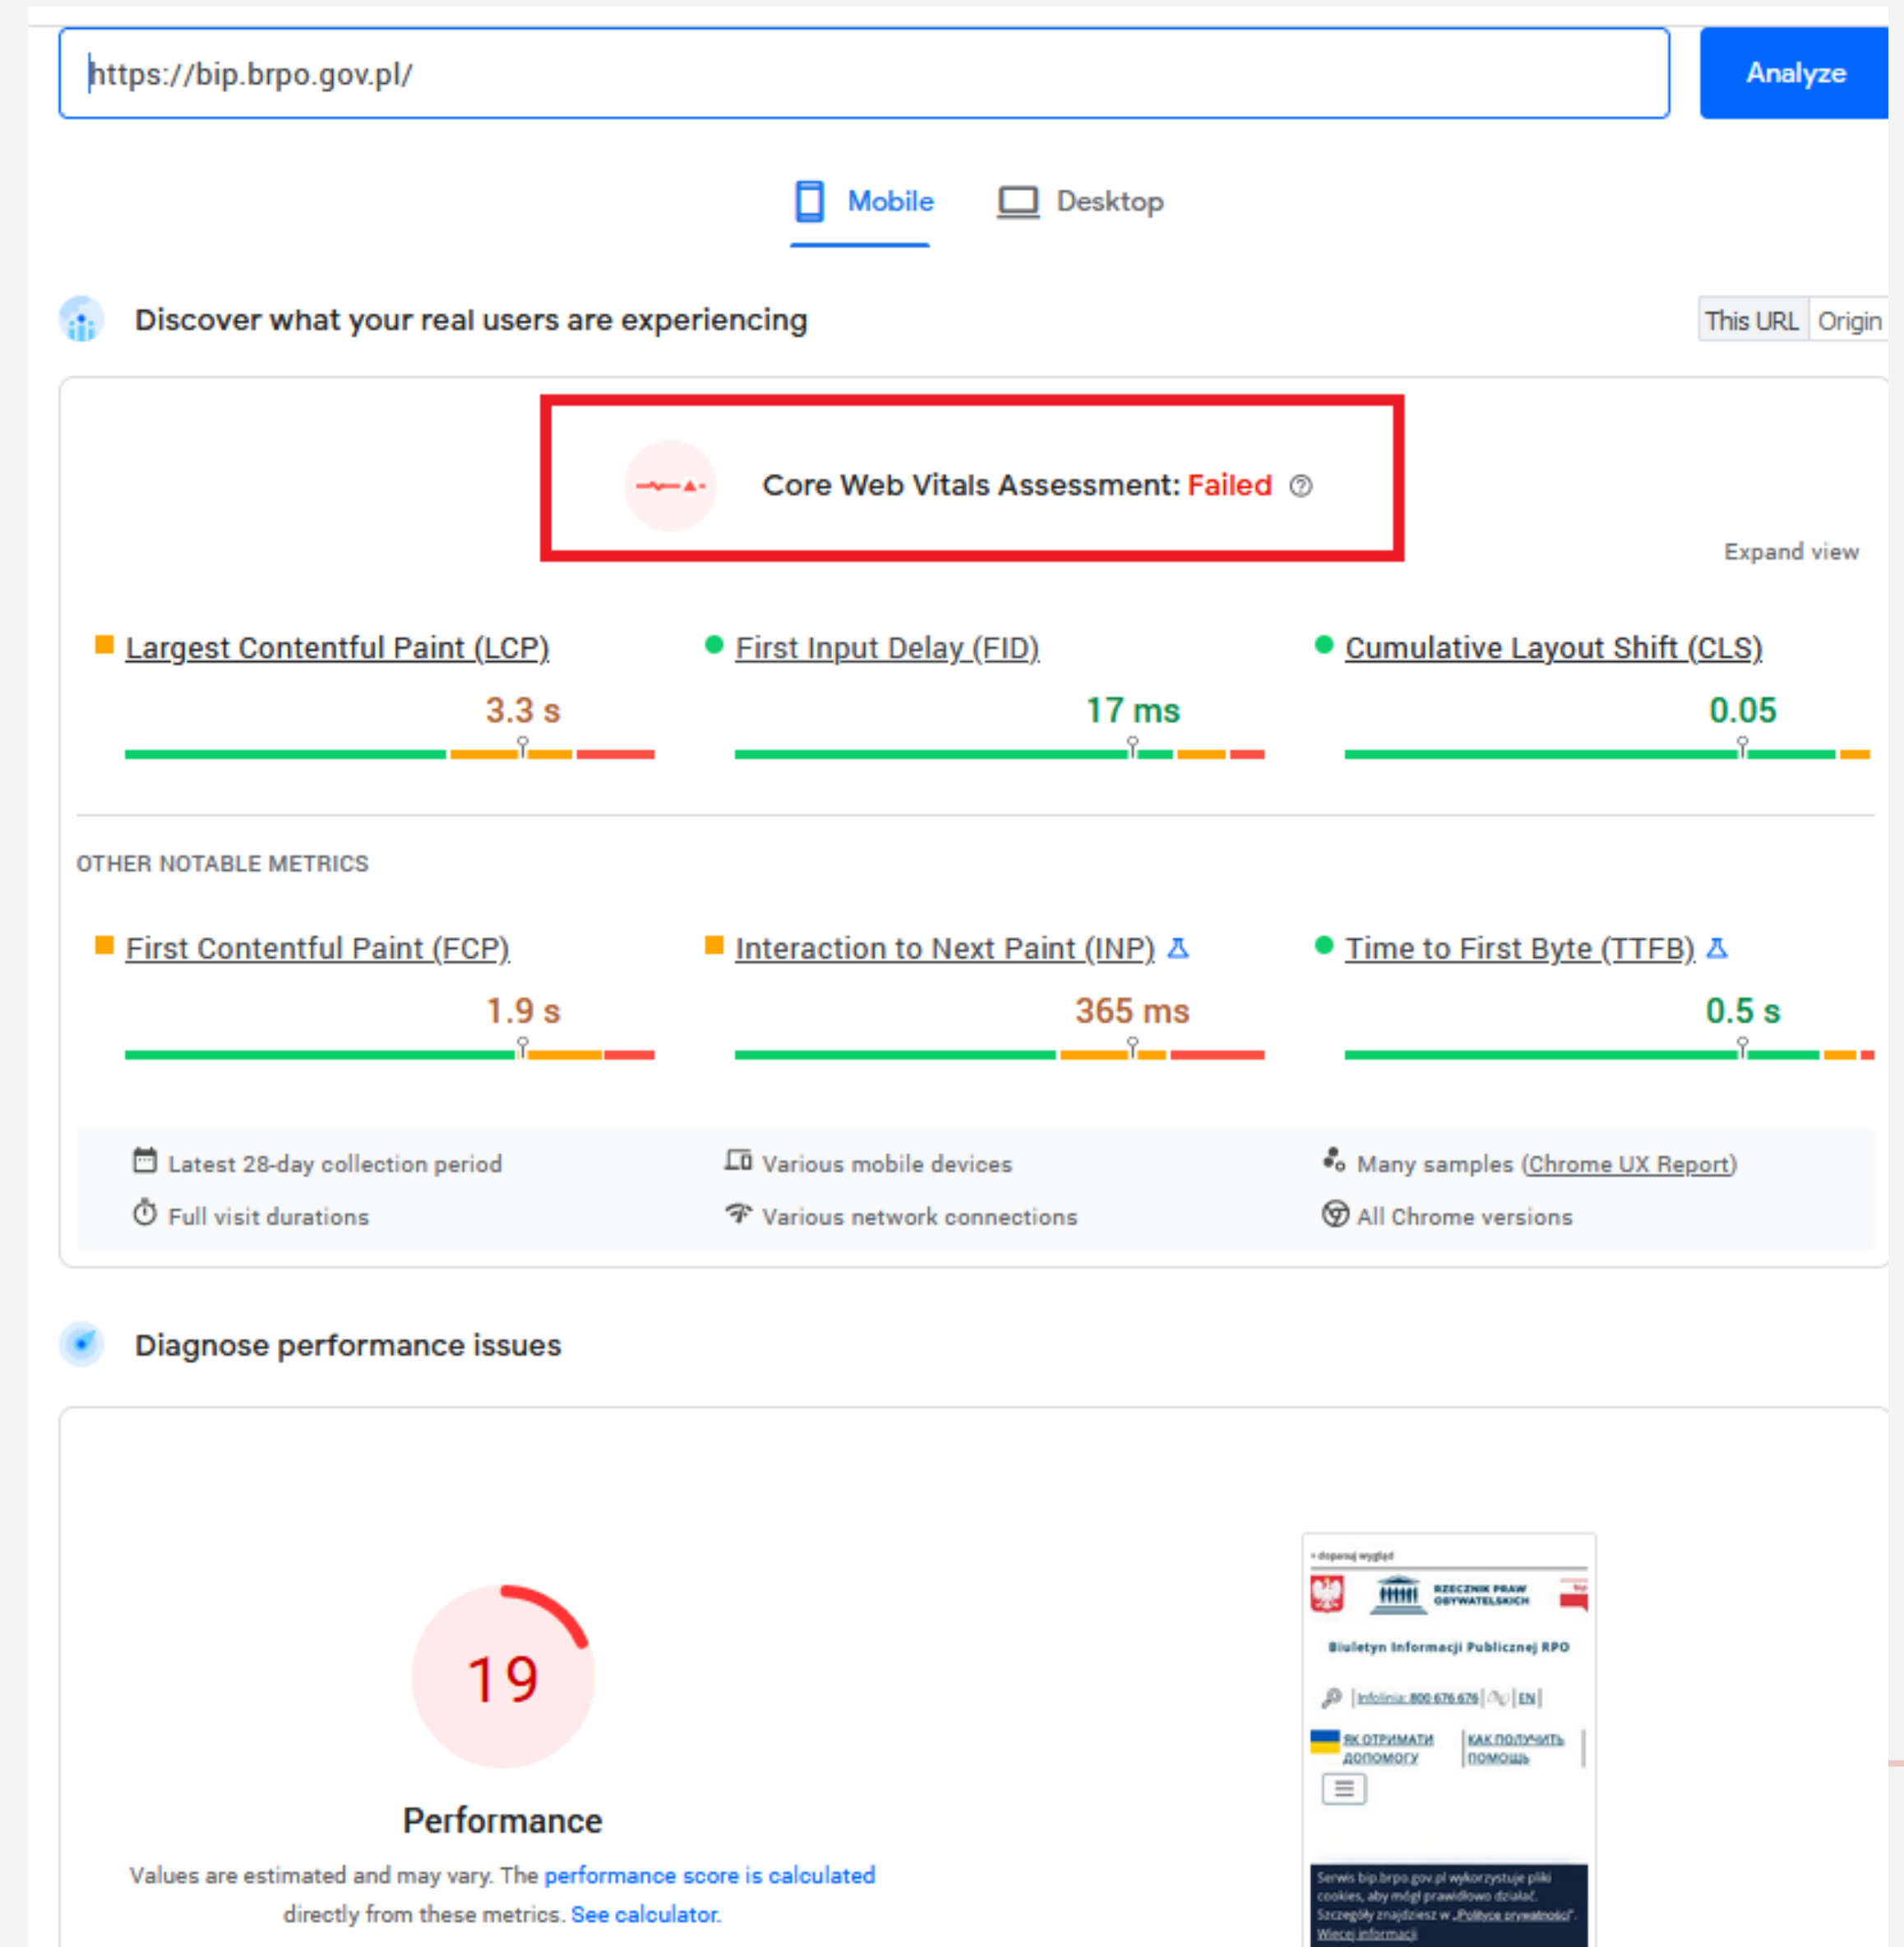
https://bip.brpo.gov.pl/

Analyze

Mobile Desktop

Discover what your real users are experiencing

This URL Origin

Core Web Vitals Assessment: Failed

Expand view

Largest Contentful Paint (LCP)
3.3 s

First Input Delay (FID)
17 ms

Cumulative Layout Shift (CLS)
0.05

OTHER NOTABLE METRICS

First Contentful Paint (FCP)
1.9 s

Interaction to Next Paint (INP)
365 ms

Time to First Byte (TTFB)
0.5 s

Latest 28-day collection period
Full visit durations
Various mobile devices
Various network connections
Many samples (Chrome UX Report)
All Chrome versions

Diagnose performance issues

19

Performance

Values are estimated and may vary. The performance score is calculated directly from these metrics. See calculator.

RZECZNIK PRAW OBYWATELSKICH

Biuletyn Informacji Publicznej RPO

Infolinia: 800 676 676 | EN |

ЯК ОТРИМАТИ ДОПОМОГУ | КАК ПОЛУЧИТЬ ПОМОЩЬ

Serwis bip.brpo.gov.pl wykorzystuje pliki cookies, aby mógł prawidłowo działać. Szczegóły znajdziesz w „Polityce prywatności". Więcej informacji